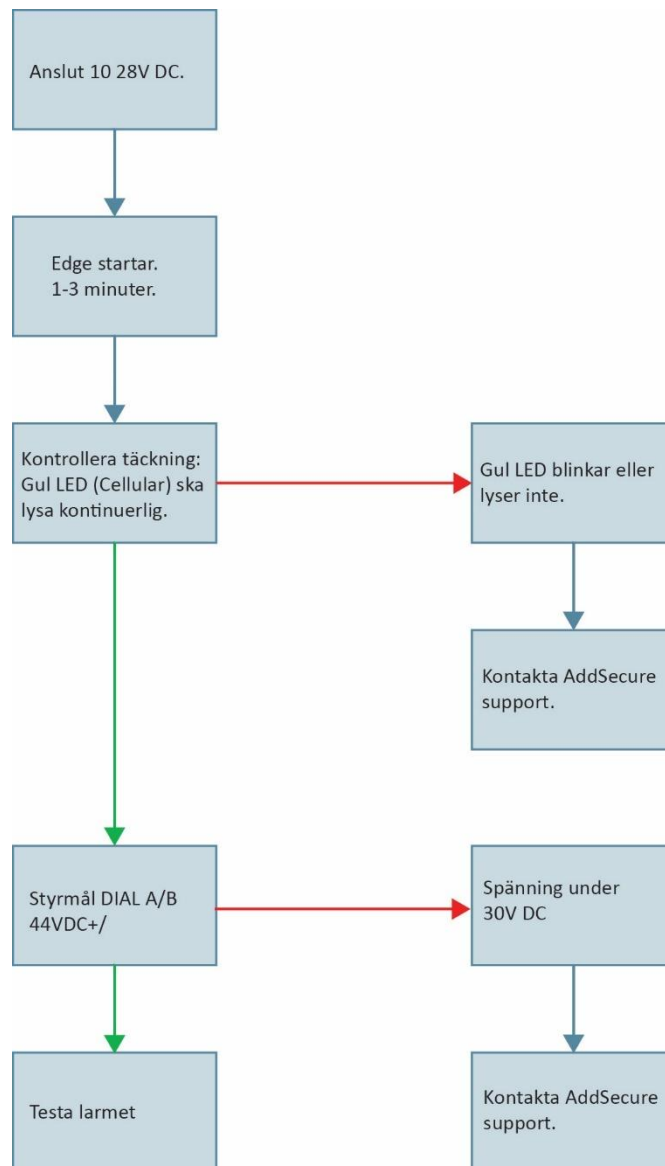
Anslut 10 28V DC.

Edge startar.
1-3 minuter.

Kontrollera täckning: Gul LED (Cellular) ska lysa kontinuerlig.

Gul LED blinkar eller lyser inte.

Kontakta AddSecure support.

Styrmål DIAL A/B 44VDC+/

Spänning under 30V DC

Testa larmet

Kontakta AddSecure support.